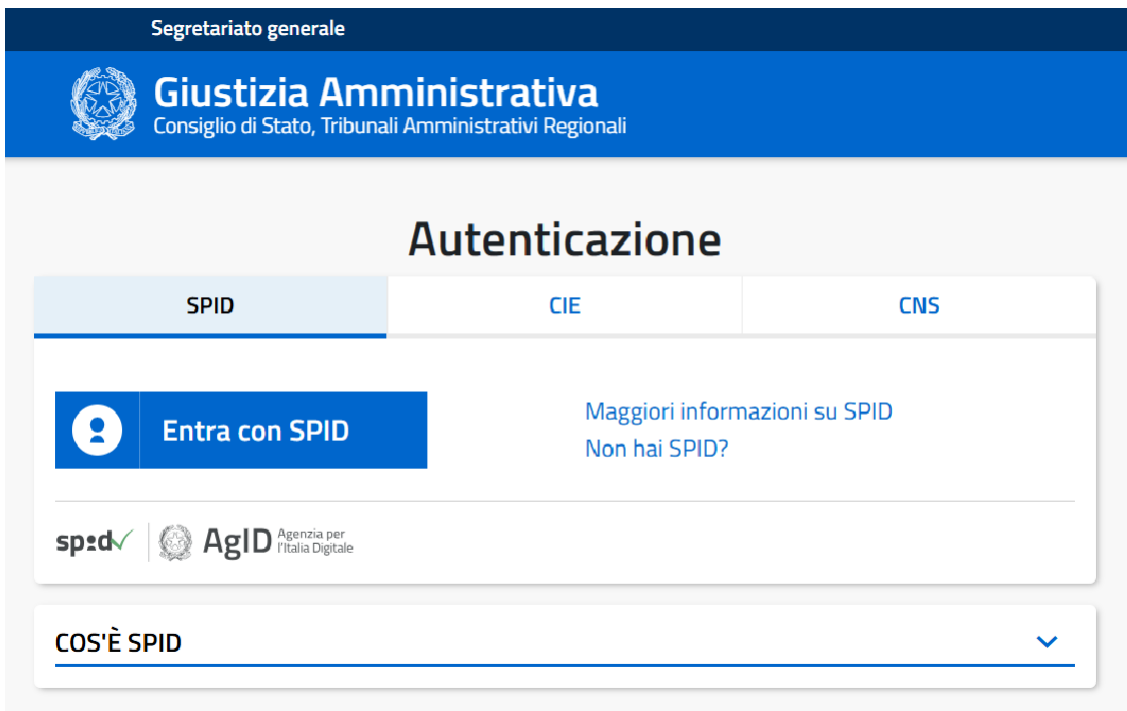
Segretariato generale

Giustizia Amministrativa
Consiglio di Stato, Tribunali Amministrativi Regionali

Autenticazione

SPID

CIE

CNS

Entra con SPID

Maggiori informazioni su SPID
Non hai SPID?

spid AgID Agenzia per l'Italia Digitale

COS'È SPID